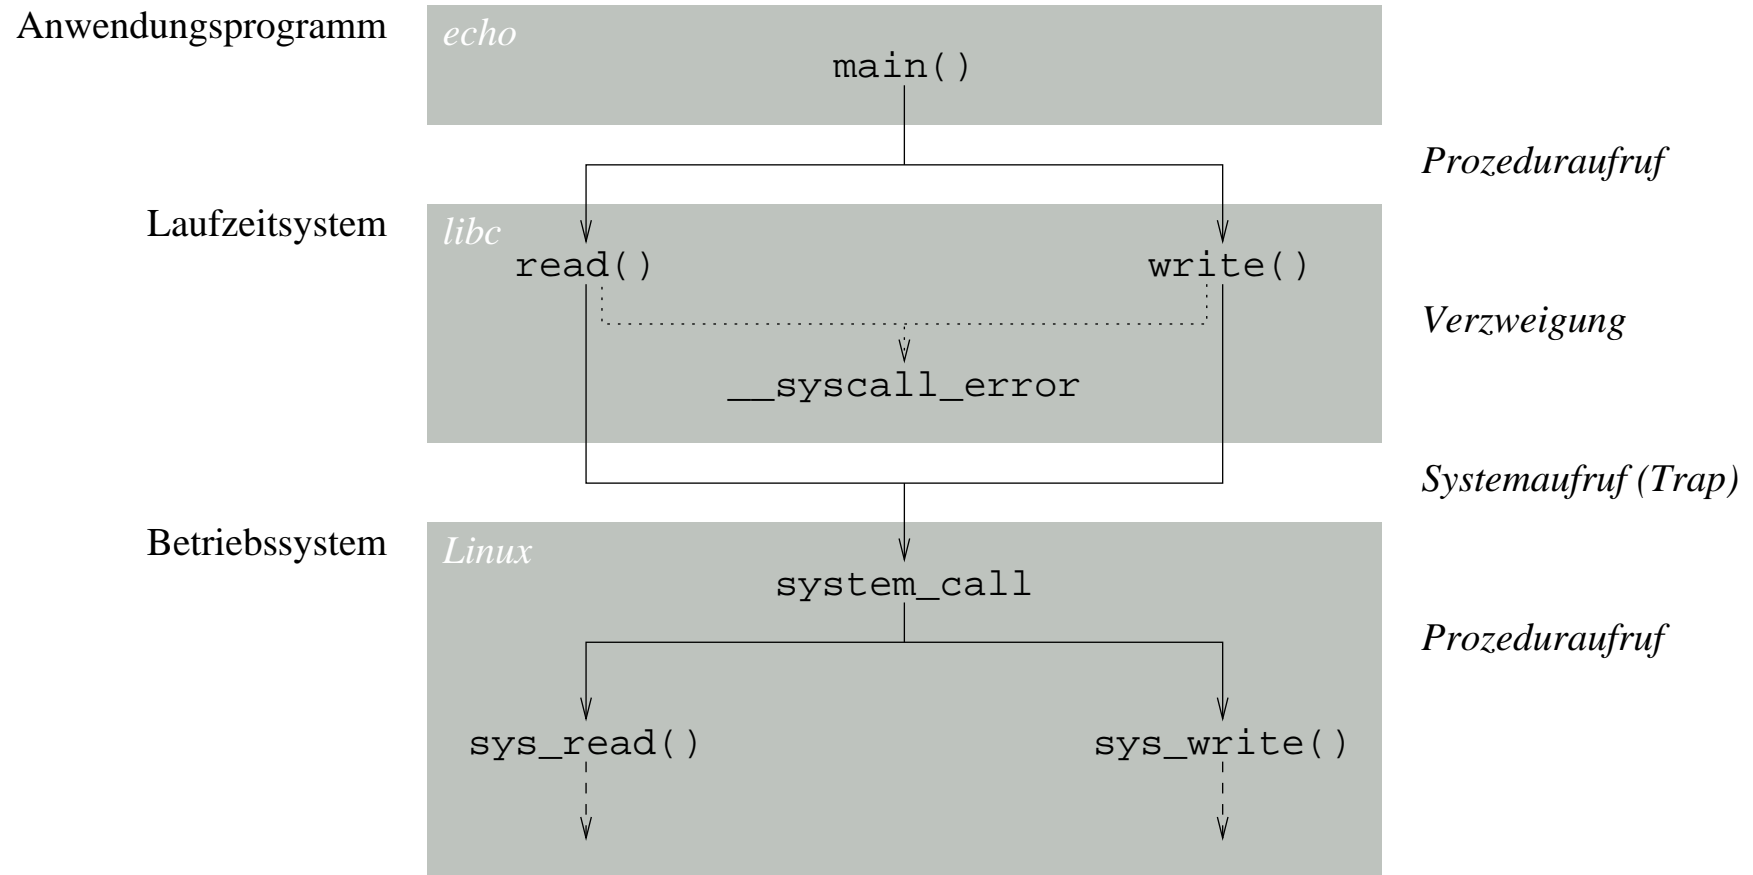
Anwendungsprogramm

echo

main()

Prozeduraufruf

Laufzeitsystem

libc

read()

write()

Verzweigung

__syscall_error

Systemaufruf (Trap)

Betriebssystem

Linux

system_call

Prozeduraufruf

sys_read()

sys_write()